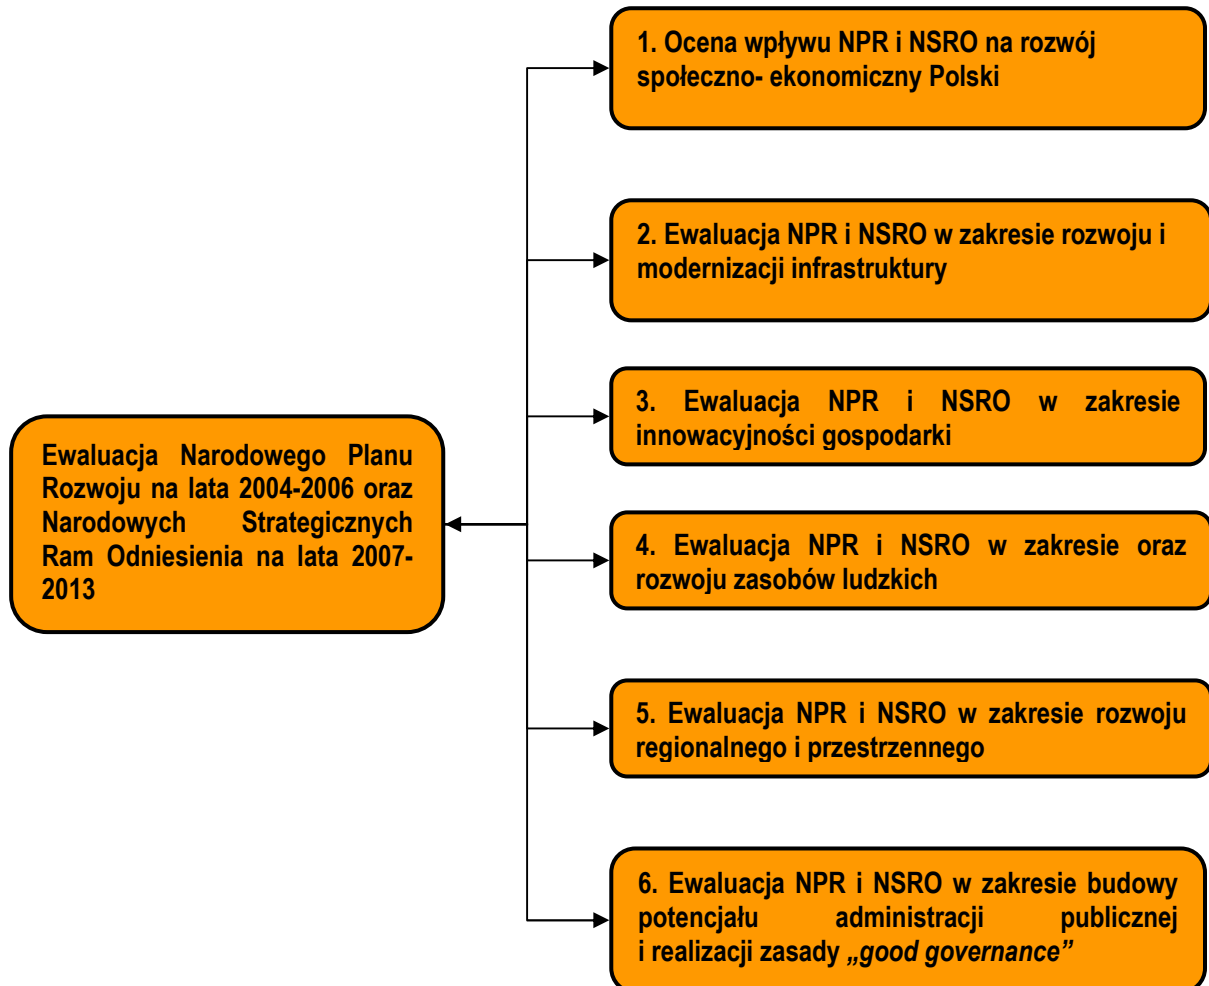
Ewaluacja Narodowego Planu Rozwoju na lata 2004-2006 oraz Narodowych Strategicznych Ram Odniesienia na lata 2007-2013

1. Ocena wpływu NPR i NSRO na rozwój społeczno- ekonomiczny Polski

2. Ewaluacja NPR i NSRO w zakresie rozwoju i modernizacji infrastruktury

3. Ewaluacja NPR i NSRO w zakresie innowacyjności gospodarki

4. Ewaluacja NPR i NSRO w zakresie oraz rozwoju zasobów ludzkich

5. Ewaluacja NPR i NSRO w zakresie rozwoju regionalnego i przestrzennego

6. Ewaluacja NPR i NSRO w zakresie budowy potencjału administracji publicznej i realizacji zasady „good governance”